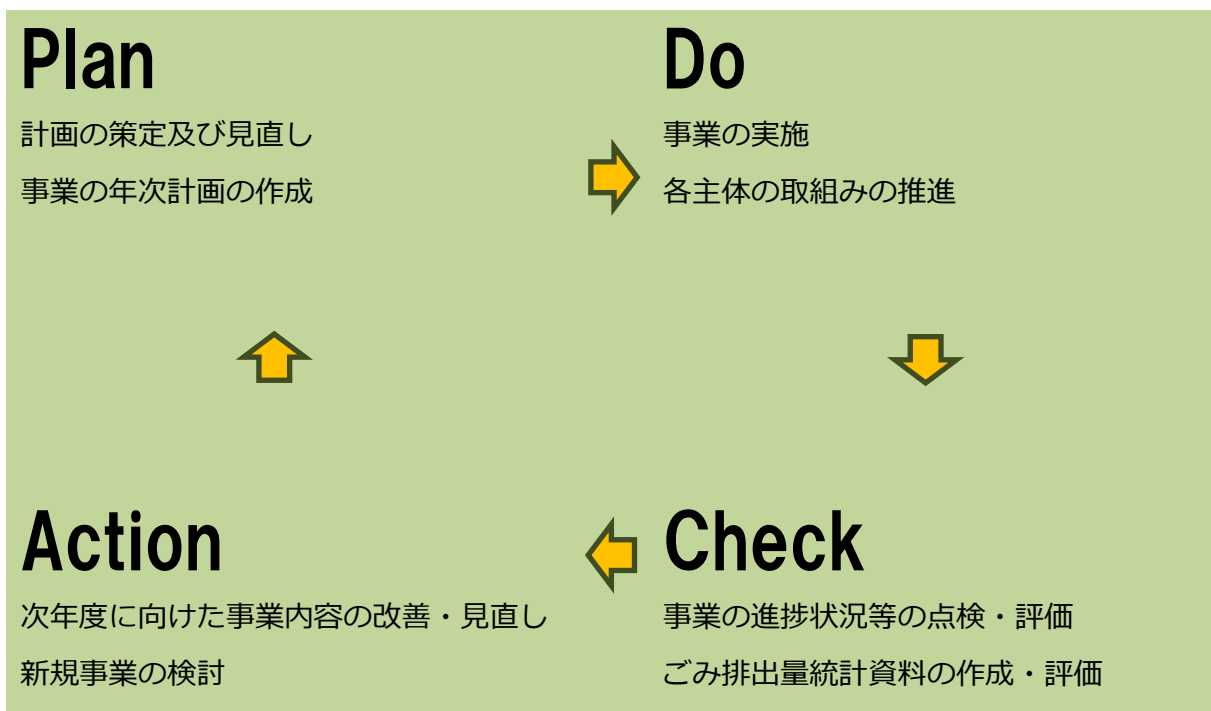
Plan

計画の策定及び見直し

事業の年次計画の作成

Do

事業の実施

各主体の取組みの推進

Action

次年度に向けた事業内容の改善・見直し

新規事業の検討

Check

事業の進捗状況等の点検・評価

ごみ排出量統計資料の作成・評価